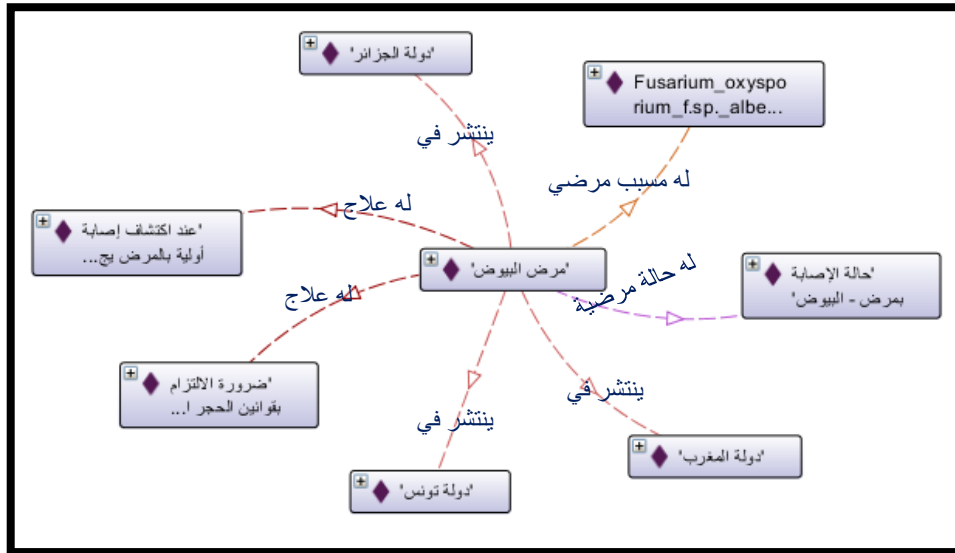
'دولة الجزائر'

Fusarium_oxysporium_f.sp._albe...

ينتشر في

له مسبب مرضي

له علاج

'عند اكتشاف إصابة أولية بالمرض يج...

'مرض البيوض'

له حالة مرضية

'حالة الإصابة بمرض - البيوض'

له علاج

'ضرورة الالتزام بقوانين الحجر ا...

ينتشر في

ينتشر في

'دولة المغرب'

'دولة تونس'